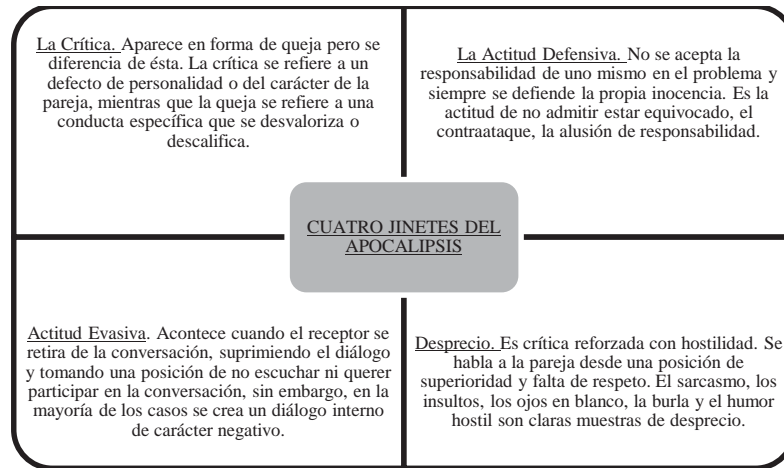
La Crítica. Aparece en forma de queja pero se diferencia de ésta. La crítica se refiere a un defecto de personalidad o del carácter de la pareja, mientras que la queja se refiere a una conducta específica que se desvaloriza o descalifica.

La Actitud Defensiva. No se acepta la responsabilidad de uno mismo en el problema y siempre se defiende la propia inocencia. Es la actitud de no admitir estar equivocado, el contraataque, la alusión de responsabilidad.

CUATRO JINETES DEL APOCALIPSIS

Actitud Evasiva. Acontece cuando el receptor se retira de la conversación, suprimiendo el diálogo y tomando una posición de no escuchar ni querer participar en la conversación, sin embargo, en la mayoría de los casos se crea un diálogo interno de carácter negativo.

Desprecio. Es crítica reforzada con hostilidad. Se habla a la pareja desde una posición de superioridad y falta de respeto. El sarcasmo, los insultos, los ojos en blanco, la burla y el humor hostil son claras muestras de desprecio.